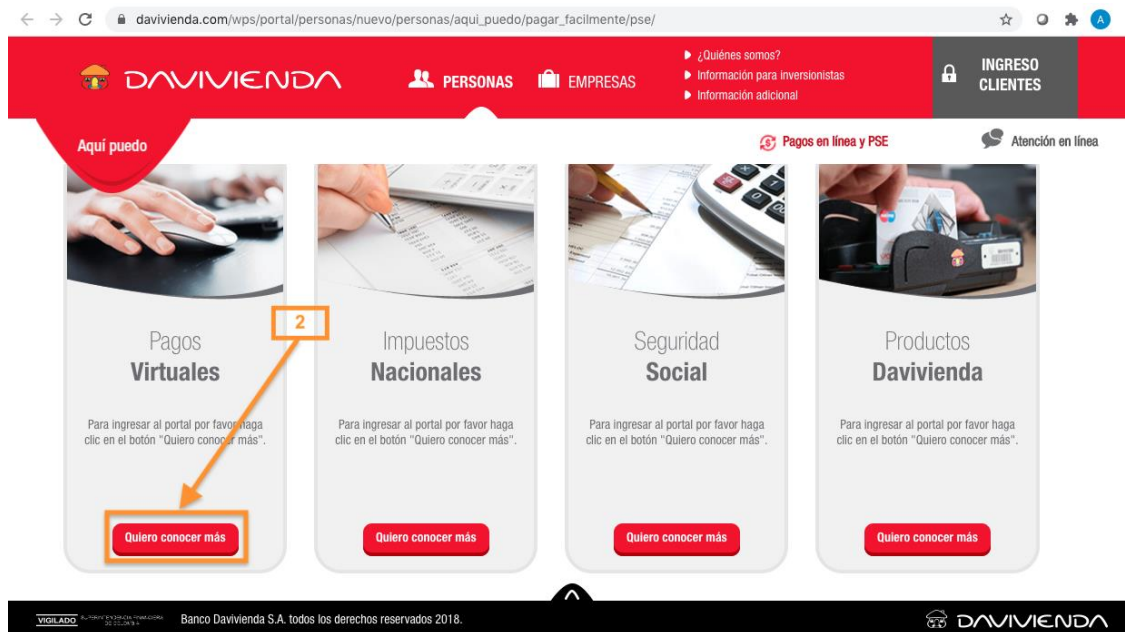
davivienda.com/wps/portal/personas/nuevo/personas/aqui_puedo/pagar_facilmente/pse/

A

DAVIVIENDA

PERSONAS

EMPRESAS

¿Quiénes somos?

Información para inversionistas

Información adicional

INGRESO CLIENTES

Aquí puedo

Pagos en línea y PSE

Atención en línea

2

Pagos **Virtuales**

Para ingresar al portal por favor haga clic en el botón "Quiero conocer más".

Quiero conocer más

Impuestos **Nacionales**

Para ingresar al portal por favor haga clic en el botón "Quiero conocer más".

Quiero conocer más

Seguridad **Social**

Para ingresar al portal por favor haga clic en el botón "Quiero conocer más".

Quiero conocer más

Productos **Davivienda**

Para ingresar al portal por favor haga clic en el botón "Quiero conocer más".

Quiero conocer más

VIGILADO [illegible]

Banco Davivienda S.A. todos los derechos reservados 2018.

DAVIVIENDA